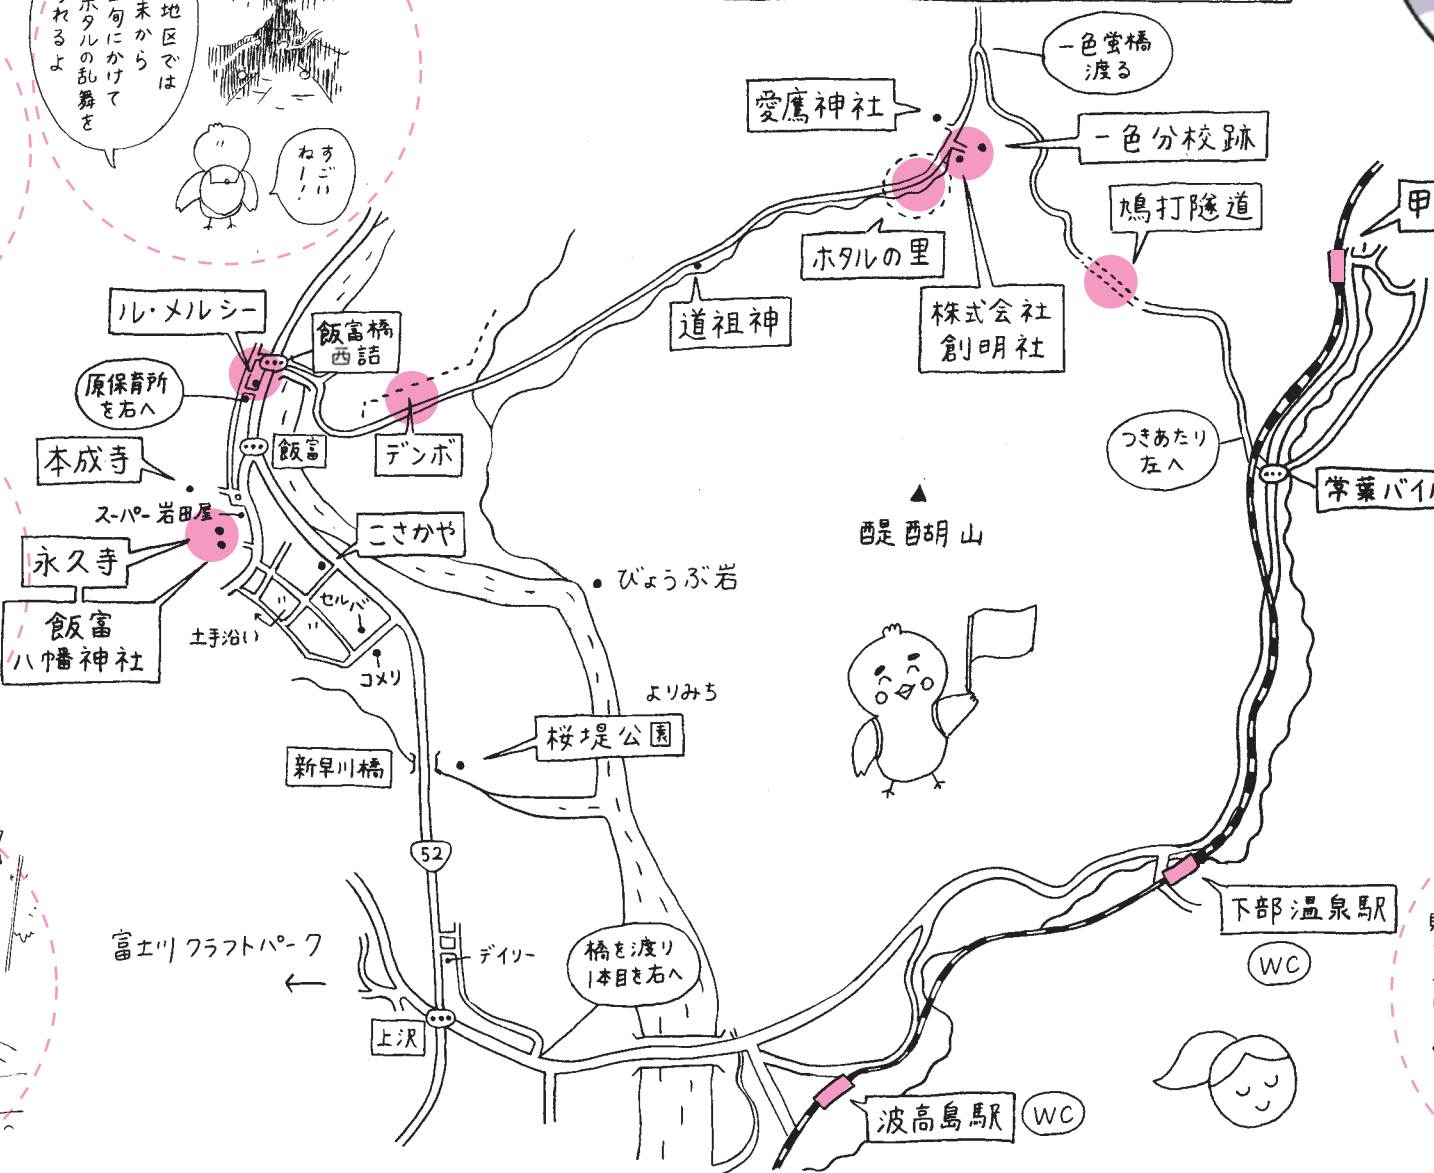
地区では
末から
旬にかけて
ホタルの乱舞を
れるよ

すごい
ねー!

一色蛍橋
渡る

愛鷹神社

一色分校跡

鳩打隧道

甲

ホタルの里

株式会社
創明社

道祖神

ル・メルシー

飯富橋
西詰

原保育所
を右へ

デンボ

飯富

本成寺

スーパー岩田屋

永久寺

飯富
八幡神社

こさかや

セルバ

土手沿い

コメリ

びょうぶ岩

醍醐山

つきあたり
左へ

常葉バイ

よりみち

桜堤公園

新早川橋

52

富士川クラフトパーク

デイリー

橋を渡り
1本目を右へ

上沢

下部温泉駅

WC

波高島駅

WC